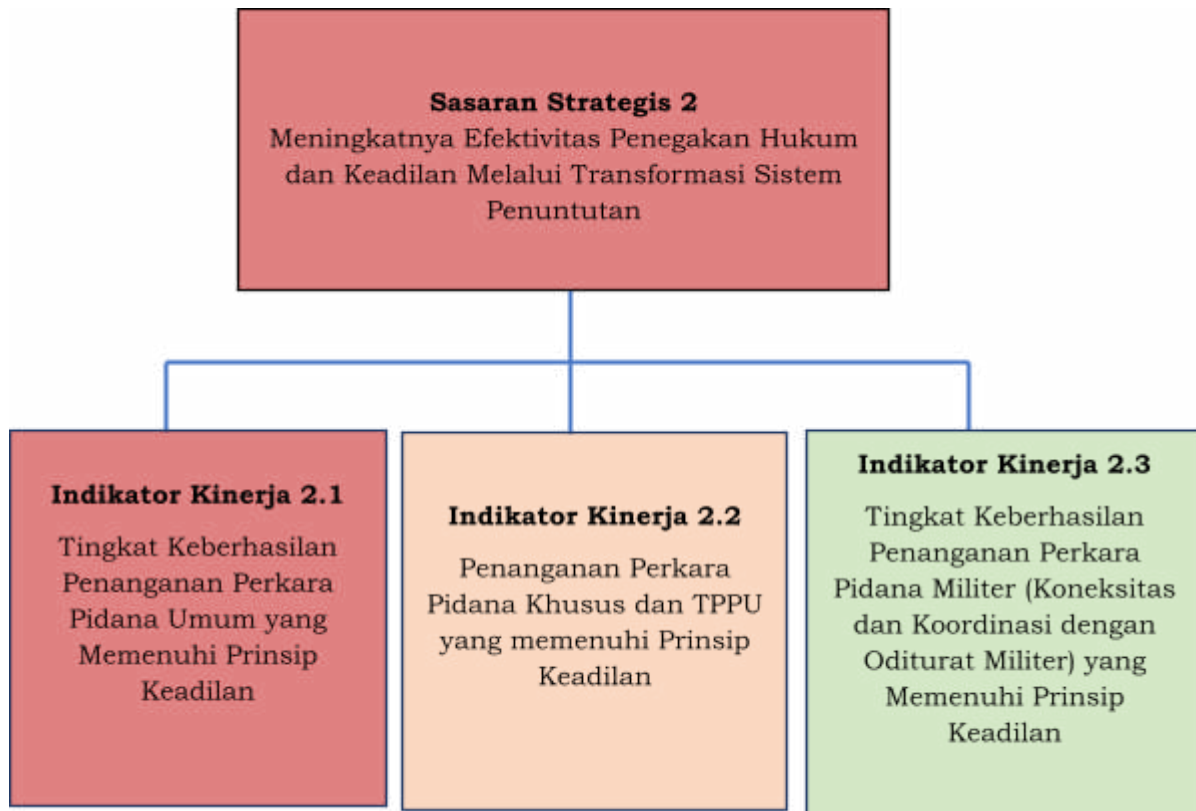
**Sasaran Strategis 2**
Meningkatnya Efektivitas Penegakan Hukum dan Keadilan Melalui Transformasi Sistem Penuntutan

**Indikator Kinerja 2.1**
Tingkat Keberhasilan Penanganan Perkara Pidana Umum yang Memenuhi Prinsip Keadilan

**Indikator Kinerja 2.2**
Penanganan Perkara Pidana Khusus dan TPPU yang memenuhi Prinsip Keadilan

**Indikator Kinerja 2.3**
Tingkat Keberhasilan Penanganan Perkara Pidana Militer (Koneksitas dan Koordinasi dengan Oditurat Militer) yang Memenuhi Prinsip Keadilan